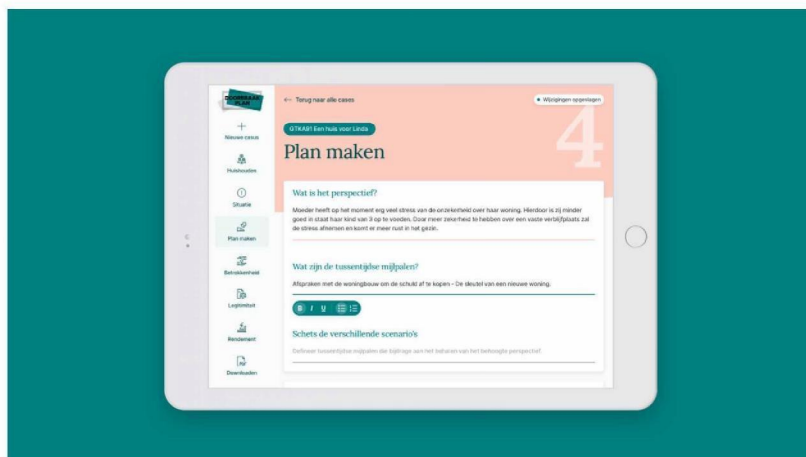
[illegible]

Nieuwe casus

Huishouden

Situatie

Plan maken

Betrokkenheid

Legitimiteit

Rendement

Downloaden

← Terug naar alle cases

Wijzigingen opgeslagen

GTKA91 Een huis voor Linda

Plan maken

4

Wat is het perspectief?

Moeder heeft op het moment erg veel stress van de onzekerheid over haar woning. Hierdoor is zij minder goed in staat haar kind van 3 op te voeden. Door meer zekerheid te hebben over een vaste verblijfplaats zal de stress afnemen en komt er meer rust in het gezin.

Wat zijn de tussentijdse mijlpalen?

Afspraken met de woningbouw om de schuld af te kopen – De sleutel van een nieuwe woning.

B I U

Schets de verschillende scenario's

Definieer tussentijdse mijlpalen die bijdrage aan het behalen van het beoogde perspectief